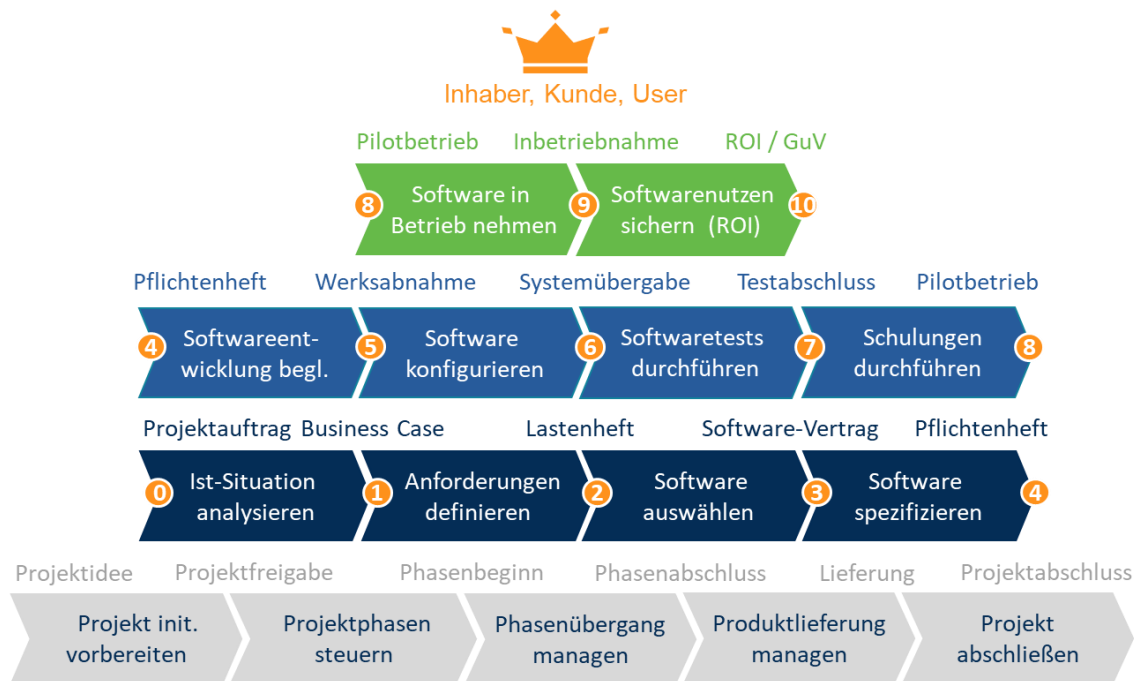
Inhaber, Kunde, User

Pilotbetrieb Inbetriebnahme ROI / GuV

8 Software in Betrieb nehmen 9 Softwarenutzen sichern (ROI) 10

Pflichtenheft Werksabnahme Systemübergabe Testabschluss Pilotbetrieb

4 Softwareentwicklung begl. 5 Software konfigurieren 6 Softwaretests durchführen 7 Schulungen durchführen 8

Projektauftrag Business Case Lastenheft Software-Vertrag Pflichtenheft

0 Ist-Situation analysieren 1 Anforderungen definieren 2 Software auswählen 3 Software spezifizieren 4

Projektidee Projektfreigabe Phasenbeginn Phasenabschluss Lieferung Projektabschluss

Projekt init. vorbereiten Projektphasen steuern Phasenübergang managen Produktlieferung managen Projekt abschließen